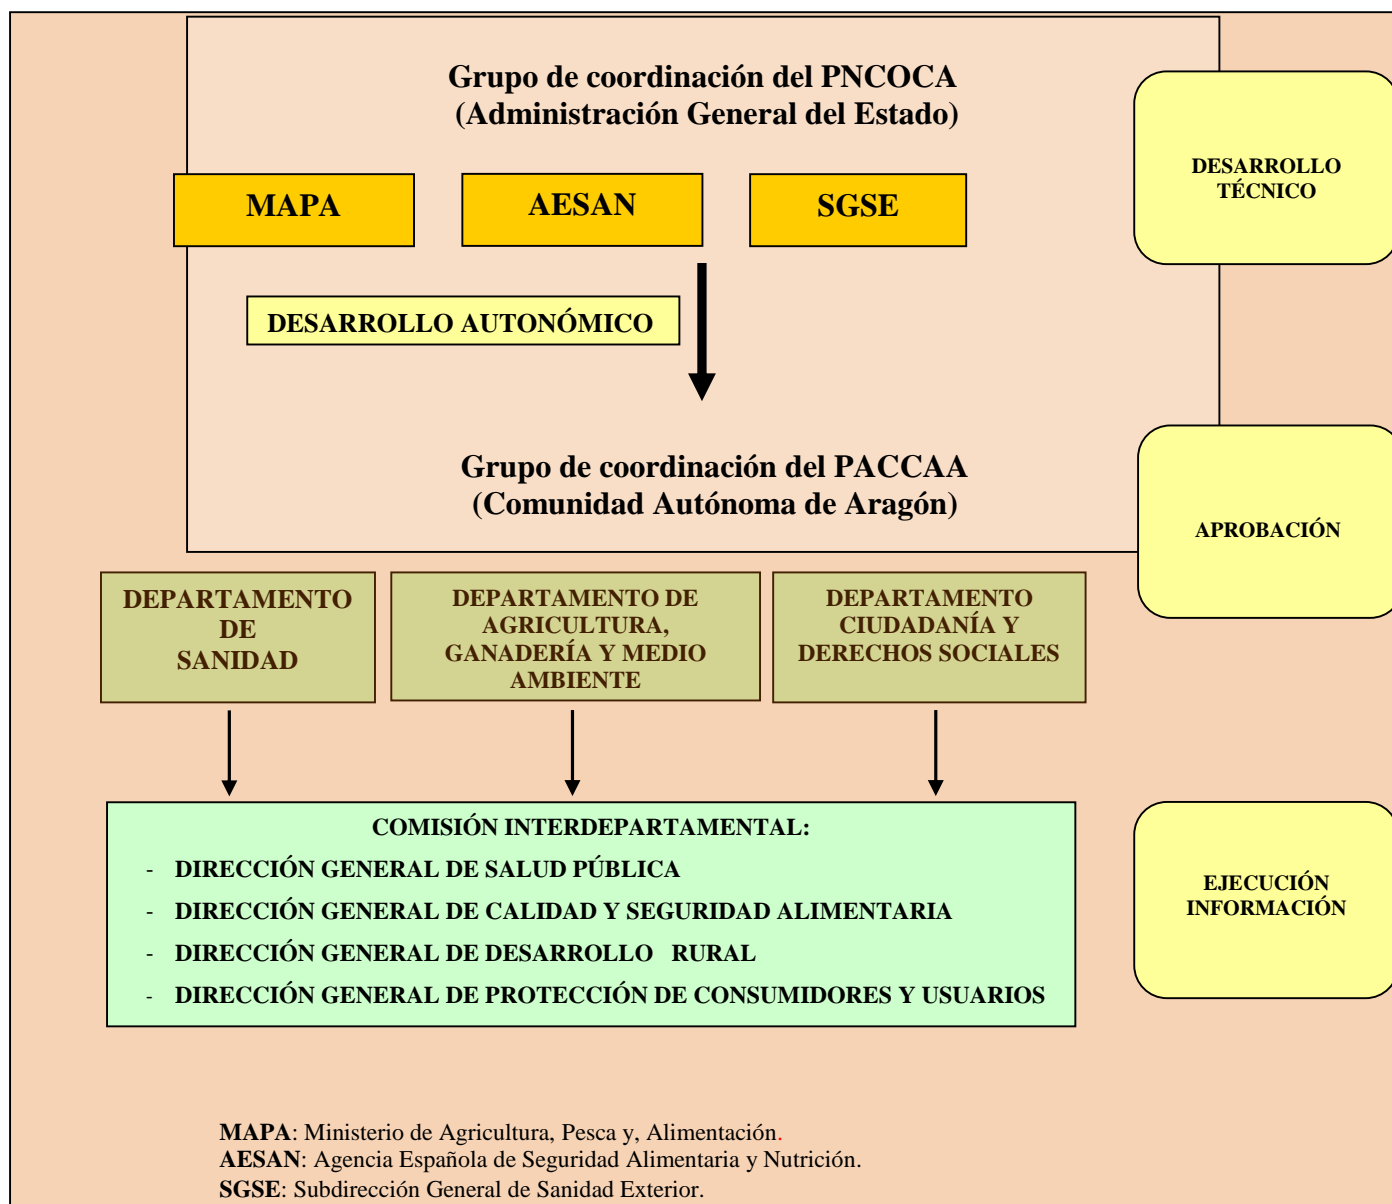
Grupo de coordinación del PNCOCA
(Administración General del Estado)

DESARROLLO TÉCNICO

MAPA

AESAN

SGSE

DESARROLLO AUTONÓMICO

Grupo de coordinación del PACCAA
(Comunidad Autónoma de Aragón)

APROBACIÓN

DEPARTAMENTO DE SANIDAD

DEPARTAMENTO DE AGRICULTURA, GANADERÍA Y MEDIO AMBIENTE

DEPARTAMENTO CIUDADANÍA Y DERECHOS SOCIALES

COMISIÓN INTERDEPARTAMENTAL:
- DIRECCIÓN GENERAL DE SALUD PÚBLICA
- DIRECCIÓN GENERAL DE CALIDAD Y SEGURIDAD ALIMENTARIA
- DIRECCIÓN GENERAL DE DESARROLLO RURAL
- DIRECCIÓN GENERAL DE PROTECCIÓN DE CONSUMIDORES Y USUARIOS

EJECUCIÓN INFORMACIÓN

MAPA: Ministerio de Agricultura, Pesca y, Alimentación.
AESAN: Agencia Española de Seguridad Alimentaria y Nutrición.
SGSE: Subdirección General de Sanidad Exterior.